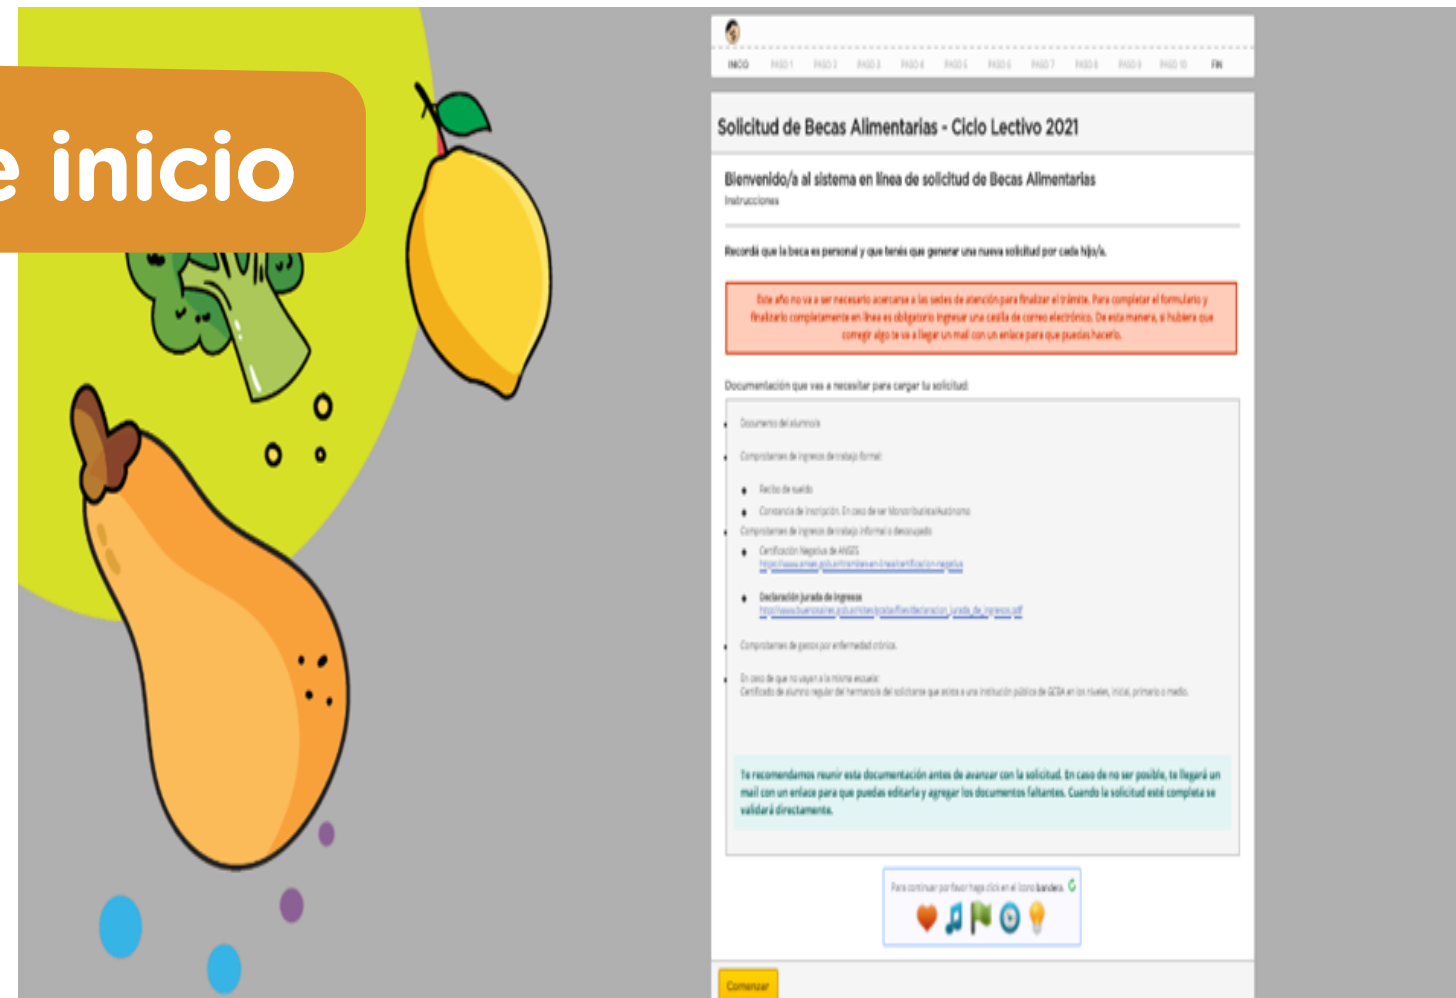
e inicio

INICIO PASO 1 PASO 2 PASO 3 PASO 4 PASO 5 PASO 6 PASO 7 PASO 8 PASO 9 PASO 10 FIN

Solicitud de Becas Alimentarias - Ciclo Lectivo 2021

Bienvenido/a al sistema en línea de solicitud de Becas Alimentarias
Instrucciones

Recordá que la beca es personal y que tenés que generar una nueva solicitud por cada hijo/a.

Este año no va a ser necesario acercarse a las sedes de atención para finalizar el trámite. Para completar el formulario y finalizarlo completamente en línea es obligatorio ingresar una casilla de correo electrónico. De esta manera, si hubiera que corregir algo te va a llegar un mail con un enlace para que puedas hacerlo.

Documentación que vas a necesitar para cargar tu solicitud:

Documento del alumno/a
Comprobantes de ingresos de trabajo formal:
Recibo de sueldo
Constancia de inscripción. En caso de ser Monotributista/Autónomo
Comprobantes de ingresos de trabajo informal o desocupado:
Certificación Negativa de ANSES
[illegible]
Declaración jurada de ingresos
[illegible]
Comprobantes de gastos por enfermedad crónica.
En caso de que no vayan a la misma escuela:
Certificado de alumno regular del hermano/a del solicitante que asista a una institución pública de GCBA en los niveles, inicial, primario o medio.

Te recomendamos reunir esta documentación antes de avanzar con la solicitud. En caso de no ser posible, te llegará un mail con un enlace para que puedas editarla y agregar los documentos faltantes. Cuando la solicitud esté completa se validará directamente.

Para continuar por favor haga click en el ícono bandera.

Comenzar